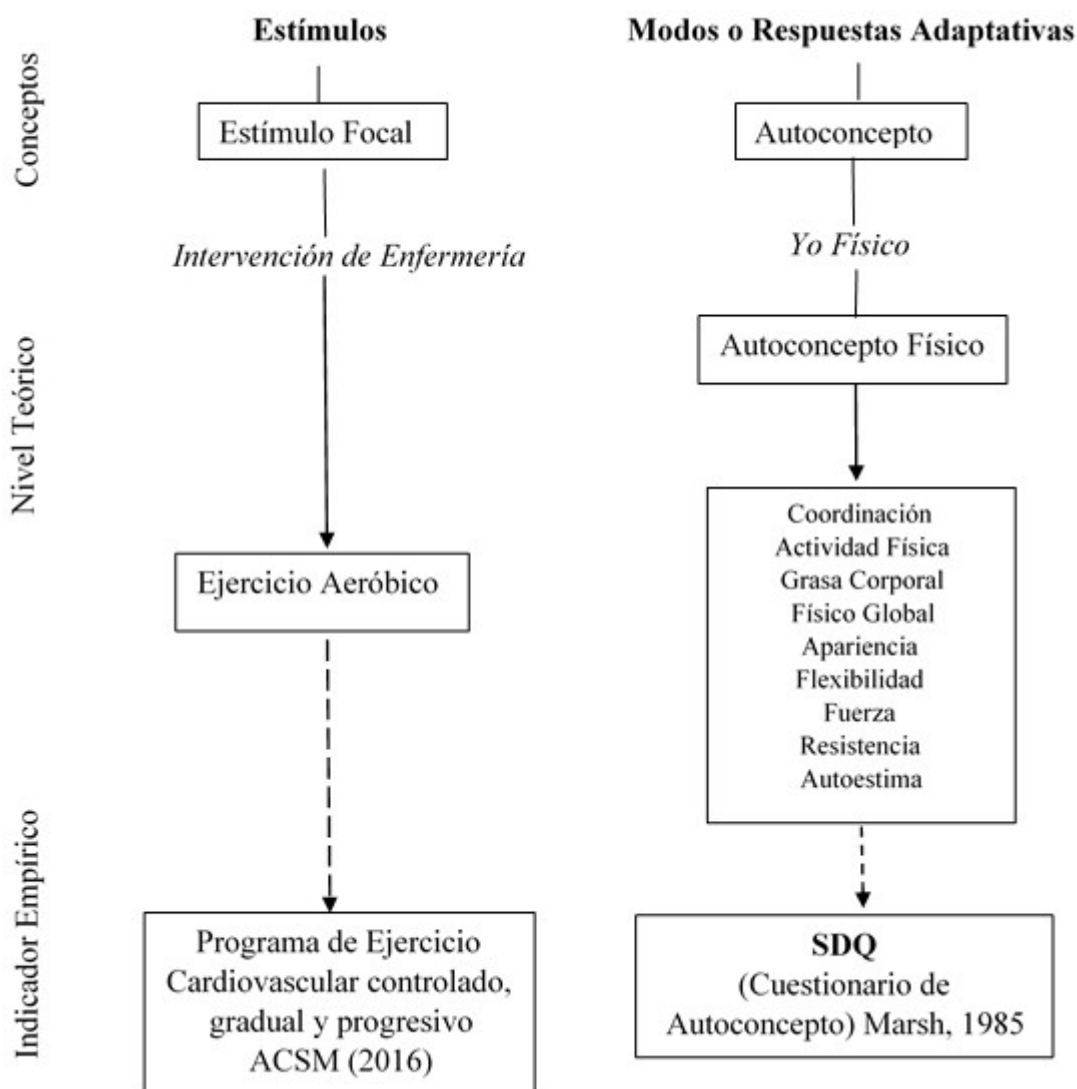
Conceptos

Nivel Teórico

Indicador Empírico

Estímulos

Estímulo Focal

*Intervención de Enfermería*

Ejercicio Aeróbico

Programa de Ejercicio Cardiovascular controlado, gradual y progresivo ACSM (2016)

Modos o Respuestas Adaptativas

Autoconcepto

*Yo Físico*

Autoconcepto Físico

Coordinación
Actividad Física
Grasa Corporal
Físico Global
Apariencia
Flexibilidad
Fuerza
Resistencia
Autoestima

**SDQ**
(Cuestionario de Autoconcepto) Marsh, 1985